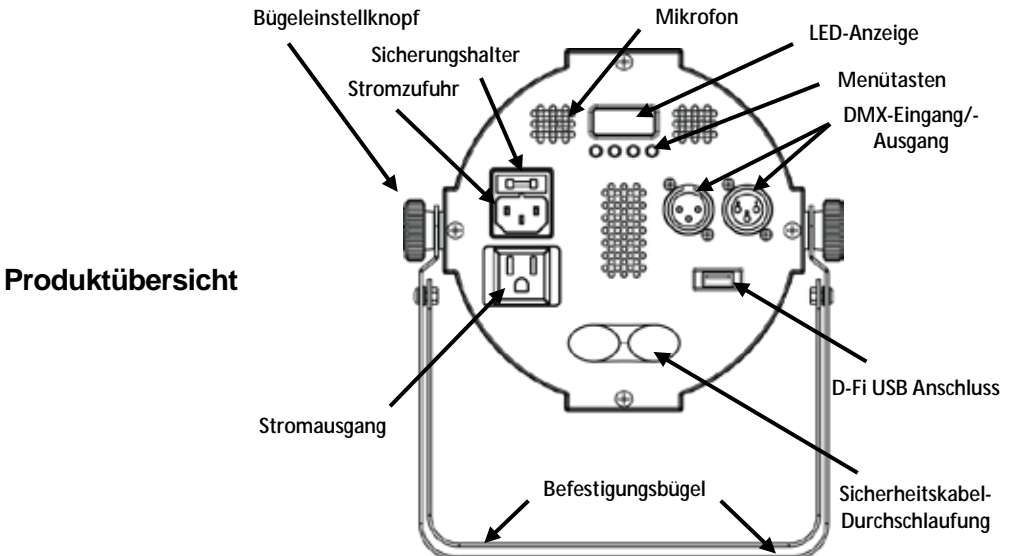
Produktübersicht

Bügeleinstellknopf

Sicherungshalter

Stromzufuhr

Mikrofon

LED-Anzeige

Menütasten

DMX-Eingang/-Ausgang

D-Fi USB Anschluss

Stromausgang

Befestigungsbügel

Sicherheitskabel-Durchschlaufung